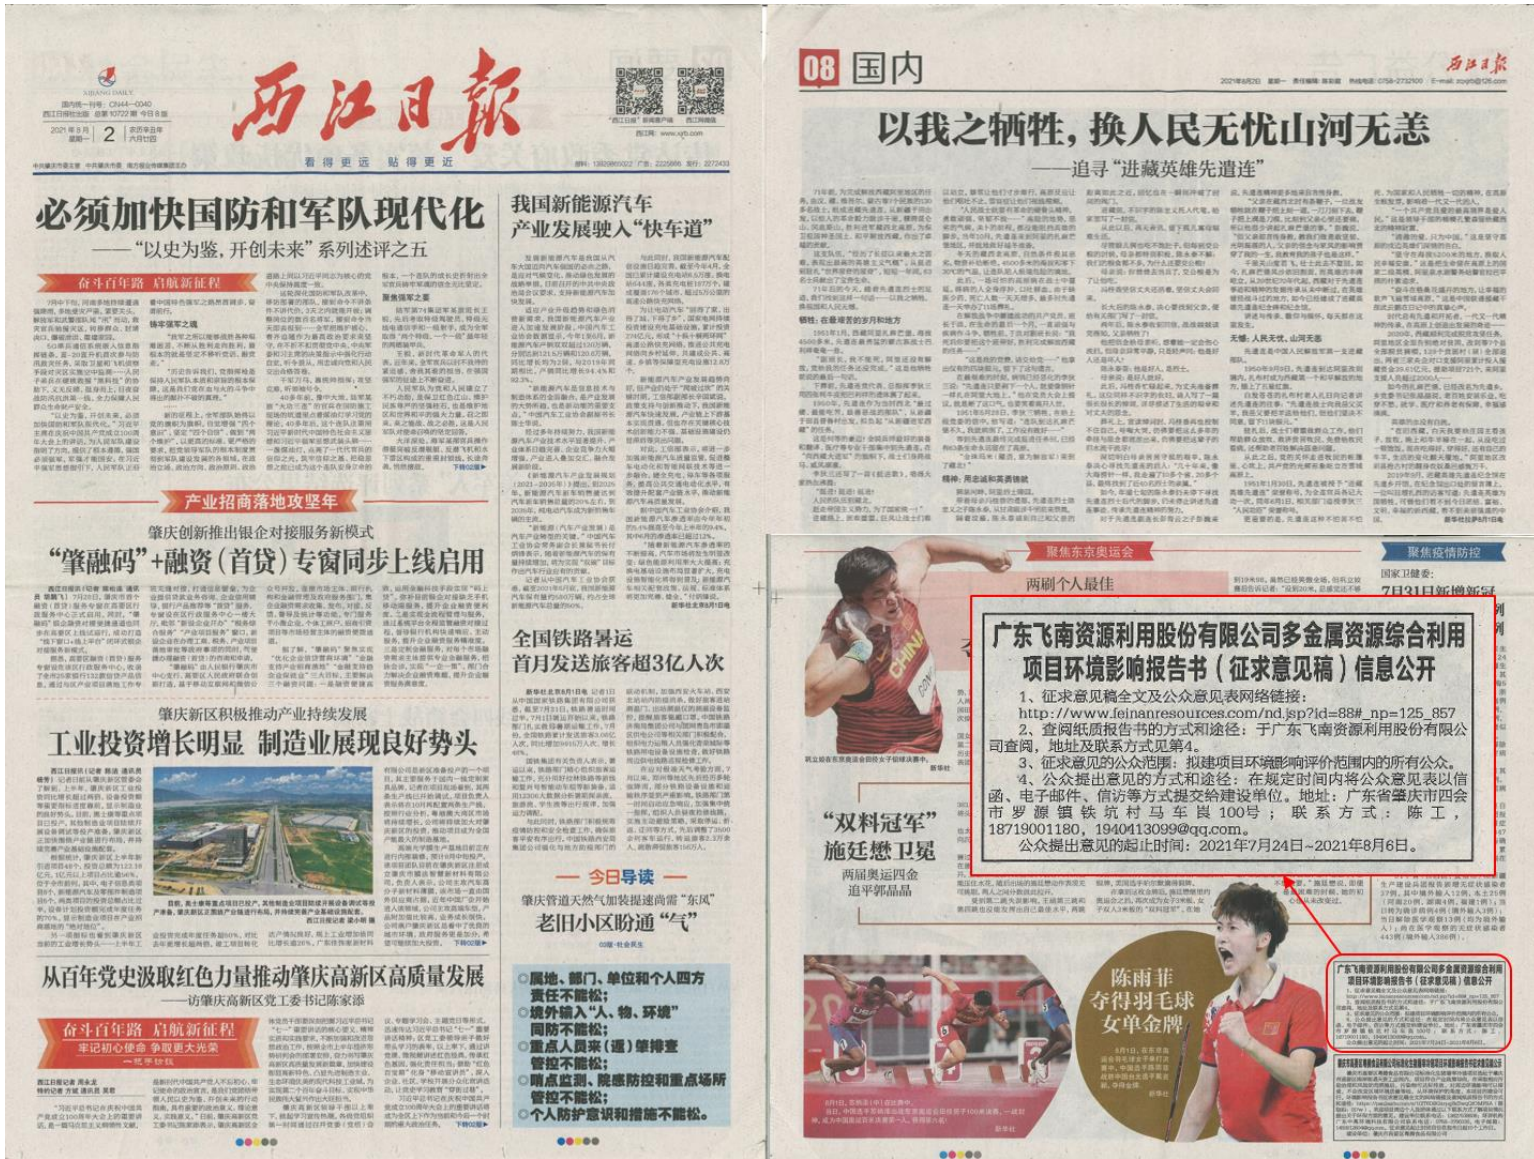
西江日報

看得更远 贴得更近

2

必须加快国防和军队现代化

——“以史为鉴，开创未来”系列述评之五

奋斗百年路 启航新征程

产业招商落地攻坚年

肇庆创新推出银企对接服务新模式

“肇融码”+融资（首贷）专窗同步上线启用

肇庆新区积极推动产业持续发展

工业投资增长明显 制造业展现良好势头

从百年党史汲取红色力量推动肇庆高新区高质量发展

——访肇庆高新区党工委书记陈家添

奋斗百年路 启航新征程

牢记初心使命 争取更大光荣

我国新能源汽车产业发展驶入“快车道”

全国铁路暑运首月发送旅客超3亿人次

今日导读

肇庆管道天然气加快提速尚需“东风”

老旧小区盼通“气”

属地、部门、单位和个人四方责任不能松；

境外输入“人、物、环境”同防不能松；

重点人员来（返）肇排查管控不能松；

哨点监测、院感防控和重点场所管控不能松；

个人防护意识和措施不能松。

08 国内

以我之牺牲，换人民无忧山河无恙

——追寻“进藏英雄先遣连”

聚焦东京奥运会

两刷个人最佳

“双料冠军”施廷懋卫冕

陈雨菲夺得羽毛球女单金牌

聚焦疫情防控

广东飞南资源利用股份有限公司多金属资源综合利用项目环境影响报告书（征求意见稿）信息公开

1、征求意见稿全文及公众意见表网络链接：http://www.feinanresources.com/nd.jsp?id=88#_np=125_857

2、查阅纸质报告书的方式和途径：于广东飞南资源利用股份有限公司查阅，地址及联系方式见第4。

3、征求意见的公众范围：拟建项目环境影响评价范围内的所有公众。

4、公众提出意见的方式和途径：在规定时间内将公众意见表以信函、电子邮件、信访等方式提交给建设单位。地址：广东省肇庆市四会市罗源镇铁坑村马车岗100号；联系方式：陈工，18719001180，1940413099@qq.com。

公众提出意见的起止时间：2021年7月24日~2021年8月6日。